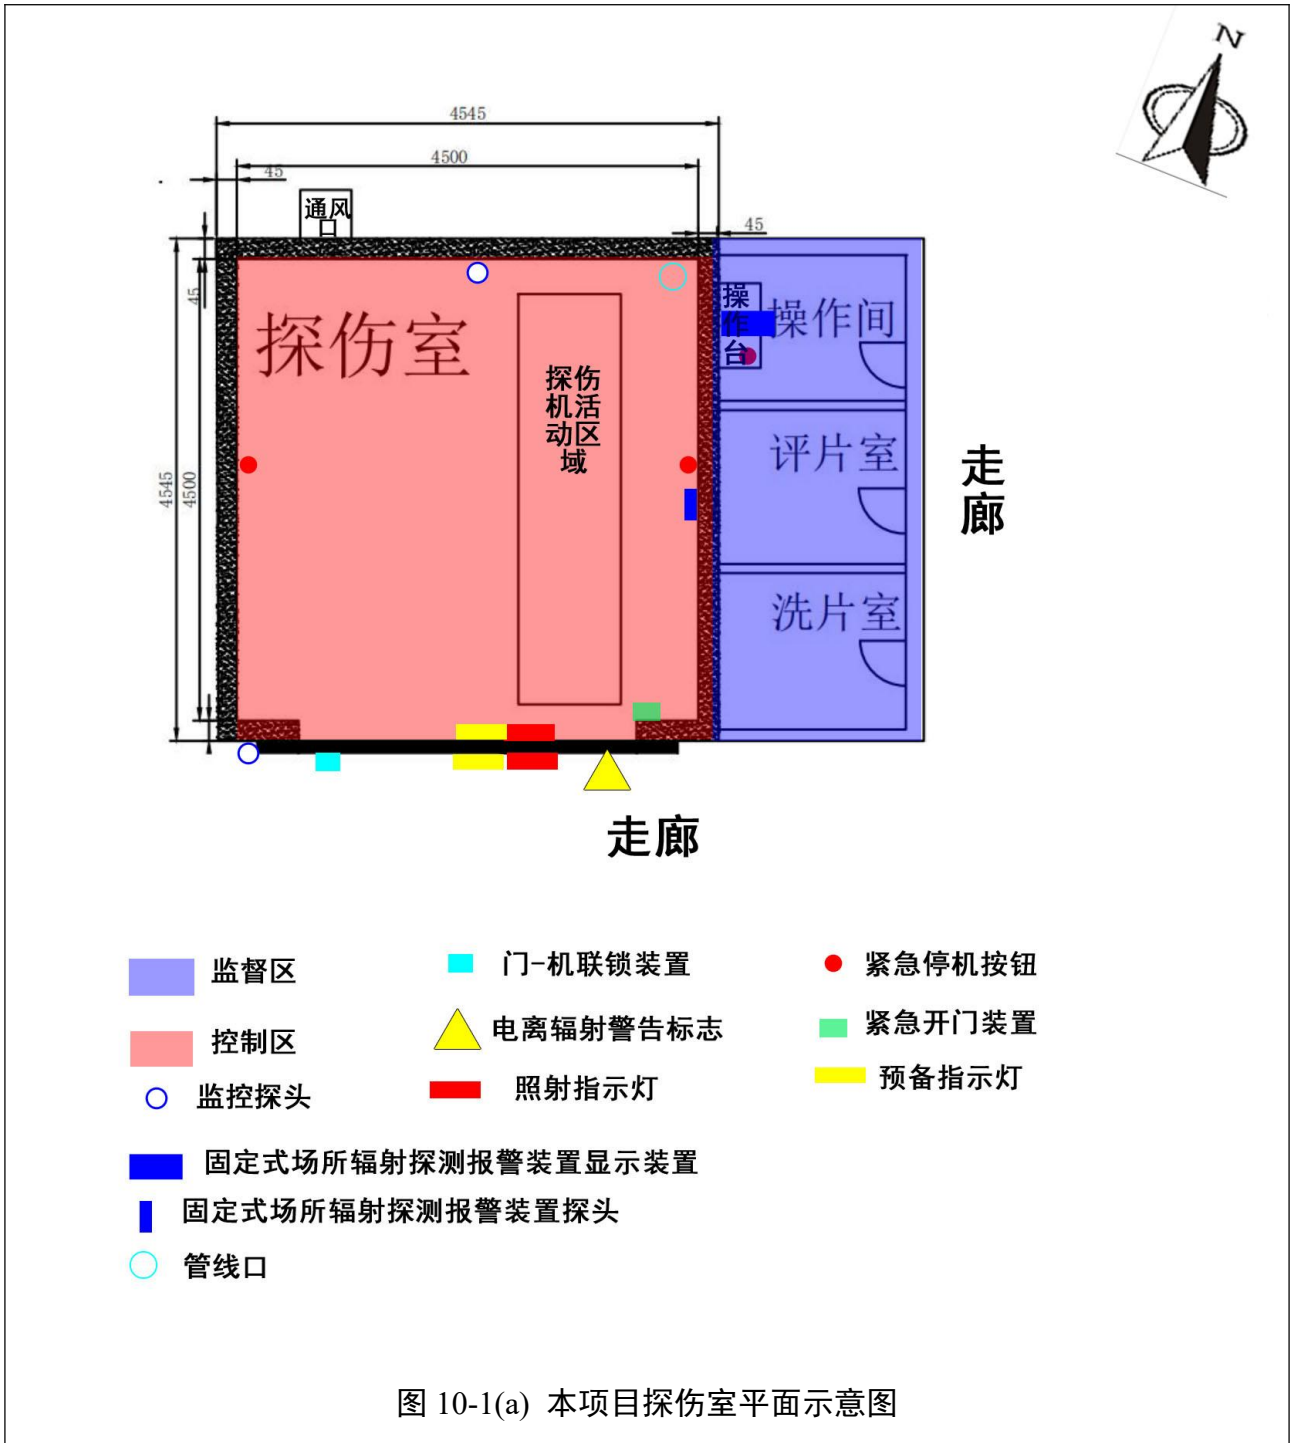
N

4545

4500

45

通风口

45

45

4545

4500

探伤室

探伤机活动区域

操作台

操作间

评片室

洗片室

走廊

走廊

监督区

门-机联锁装置

紧急停机按钮

控制区

电离辐射警告标志

紧急开门装置

监控探头

照射指示灯

预备指示灯

固定式场所辐射探测报警装置显示装置

固定式场所辐射探测报警装置探头

管线口

图 10-1(a) 本项目探伤室平面示意图